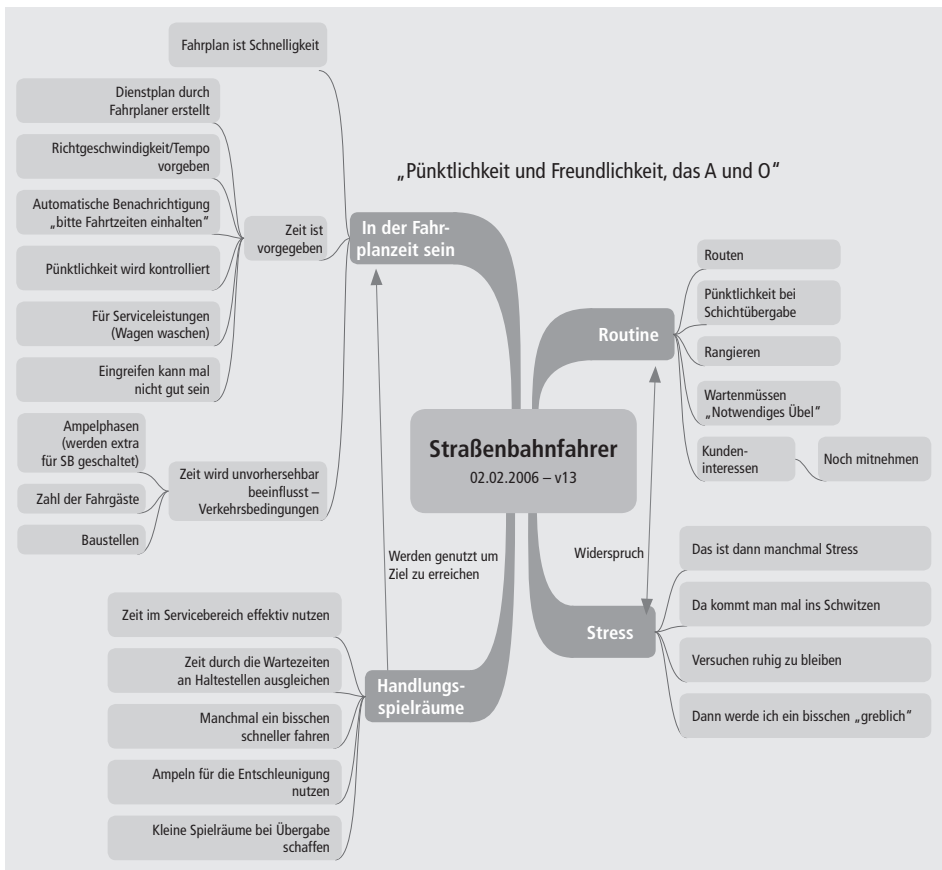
„Pünktlichkeit und Freundlichkeit, das A und O"

Straßenbahnfahrer
02.02.2006 – v13

In der Fahrplanzeit sein

Zeit ist vorgegeben

Fahrplan ist Schnelligkeit

Dienstplan durch Fahrplaner erstellt

Richtgeschwindigkeit/Tempo vorgeben

Automatische Benachrichtigung „bitte Fahrtzeiten einhalten"

Pünktlichkeit wird kontrolliert

Für Serviceleistungen (Wagen waschen)

Eingreifen kann mal nicht gut sein

Zeit wird unvorhersehbar beeinflusst – Verkehrsbedingungen

Ampelphasen (werden extra für SB geschaltet)

Zahl der Fahrgäste

Baustellen

Werden genutzt um Ziel zu erreichen

Handlungsspielräume

Zeit im Servicebereich effektiv nutzen

Zeit durch die Wartezeiten an Haltestellen ausgleichen

Manchmal ein bisschen schneller fahren

Ampeln für die Entschleunigung nutzen

Kleine Spielräume bei Übergabe schaffen

Routine

Routen

Pünktlichkeit bei Schichtübergabe

Rangieren

Wartenmüssen „Notwendiges Übel"

Kundeninteressen

Noch mitnehmen

Widerspruch

Stress

Das ist dann manchmal Stress

Da kommt man mal ins Schwitzen

Versuchen ruhig zu bleiben

Dann werde ich ein bisschen „greblich"